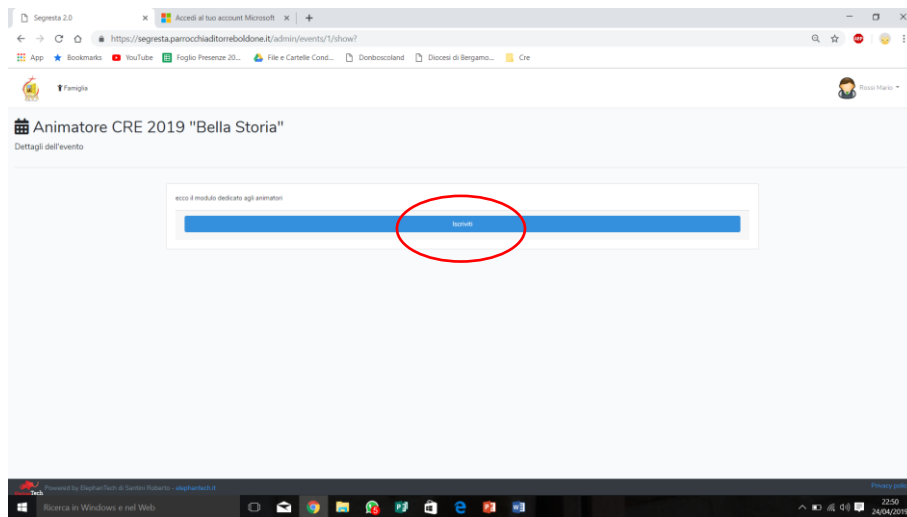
Segresta 2.0
Accedi al tuo account Microsoft
https://segresta.parrocchiaditorreboldone.it/admin/events/1/show?
App Bookmarks YouTube Foglio Presenze 20... File e Cartelle Cond... Donboscoland Diocesi di Bergamo... Cre

Famiglia

Rossi Mario

Animatore CRE 2019 "Bella Storia"
Dettagli dell'evento

ecco il modulo dedicato agli animatori

Iscriviti

Powered by StephanTech di Santini Roberto - stephantech.it
Privacy policy

Ricerca in Windows e nel Web

22:50
24/04/2019